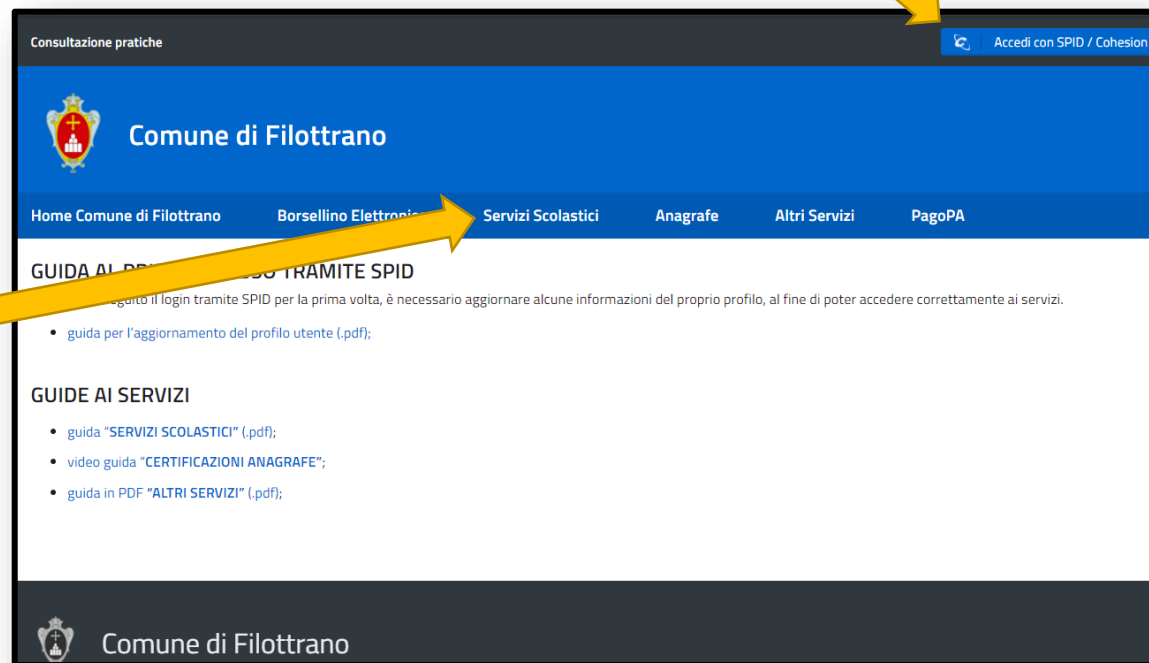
Consultazione pratiche

Accedi con SPID / Cohesion

Comune di Filottrano

Home Comune di Filottrano
Borsellino Elettronic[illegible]
Servizi Scolastici
Anagrafe
Altri Servizi
PagoPA

GUIDA AL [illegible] TRAMITE SPID

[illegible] seguito il login tramite SPID per la prima volta, è necessario aggiornare alcune informazioni del proprio profilo, al fine di poter accedere correttamente ai servizi.

- guida per l'aggiornamento del profilo utente (.pdf);

GUIDE AI SERVIZI

- guida "SERVIZI SCOLASTICI" (.pdf);
- video guida "CERTIFICAZIONI ANAGRAFE";
- guida in PDF "ALTRI SERVIZI" (.pdf);

Comune di Filottrano